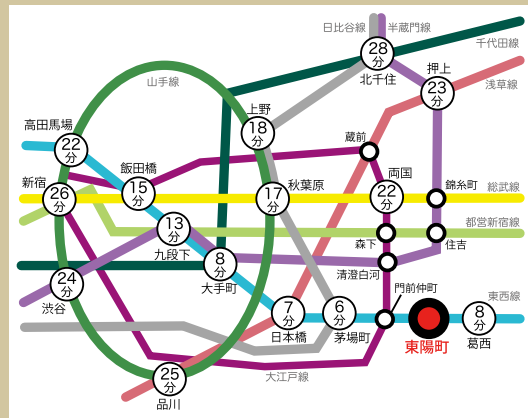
日比谷線
半蔵門線
千代田線
28分
北千住
押上
23分
浅草線
山手線
高田馬場
22分
上野
18分
蔵前
飯田橋
15分
両国
錦糸町
新宿
26分
17分
秋葉原
22分
総武線
13分
九段下
森下
住吉
都営新宿線
8分
大手町
清澄白河
24分
渋谷
門前仲町
東西線
7分
日本橋
6分
茅場町
東陽町
8分
葛西
大江戸線
25分
品川